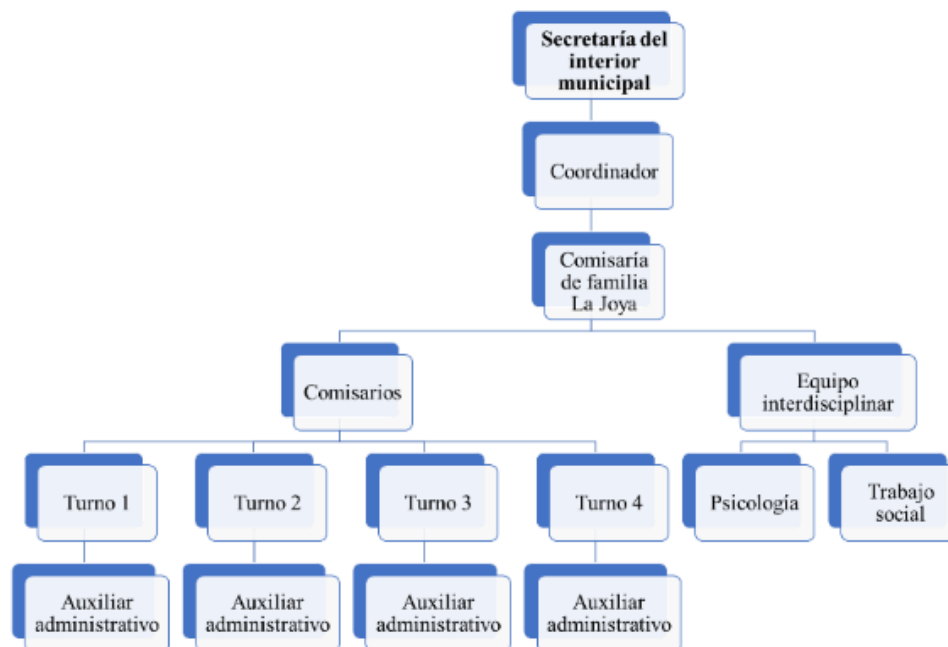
Secretaría del interior municipal

Coordinador

Comisaria de familia La Joya

Comisarios

Equipo interdisciplinar

Turno 1

Turno 2

Turno 3

Turno 4

Psicología

Trabajo social

Auxiliar administrativo

Auxiliar administrativo

Auxiliar administrativo

Auxiliar administrativo